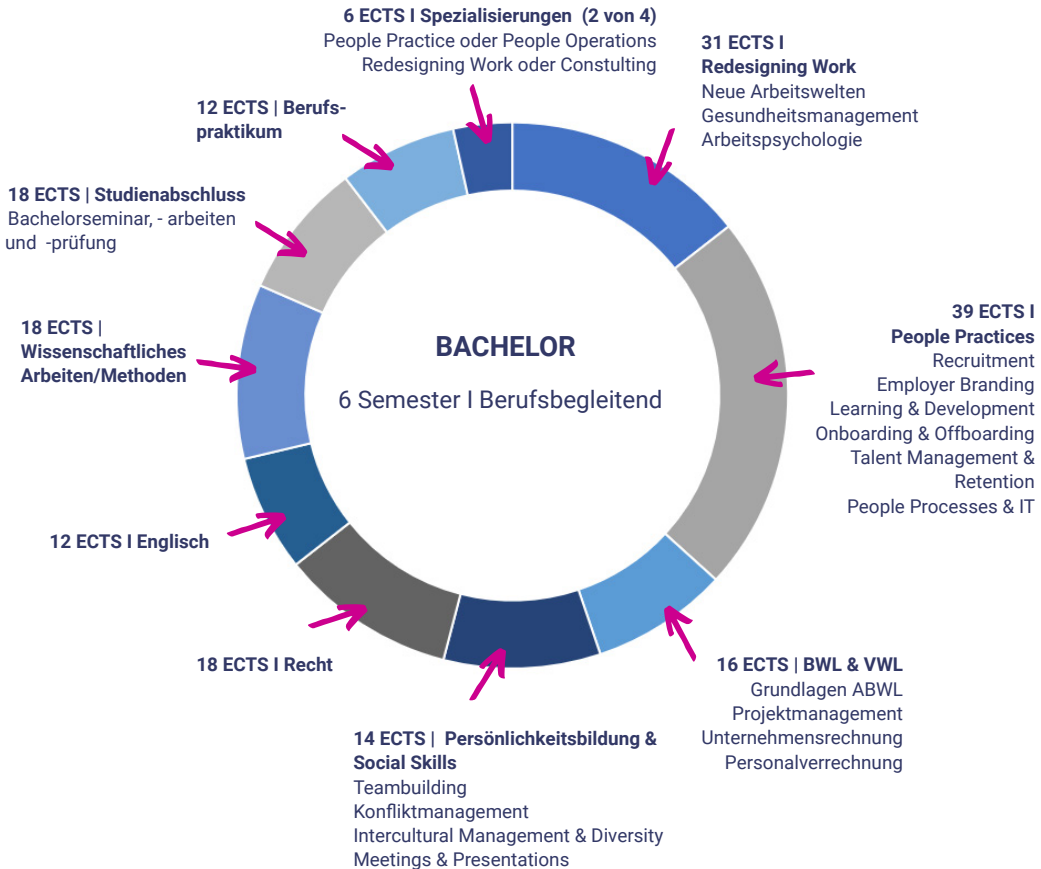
6 ECTS I Spezialisierungen (2 von 4)
People Practice oder People Operations
Redesigning Work oder Constulting

31 ECTS I
Redesigning Work
Neue Arbeitswelten
Gesundheitsmanagement
Arbeitspsychologie

12 ECTS | Berufspraktikum

18 ECTS | Studienabschluss
Bachelorseminar, - arbeiten und -prüfung

18 ECTS |
Wissenschaftliches Arbeiten/Methoden

BACHELOR
6 Semester I Berufsbegleitend

39 ECTS I
People Practices
Recruitment
Employer Branding
Learning & Development
Onboarding & Offboarding
Talent Management & Retention
People Processes & IT

12 ECTS I Englisch

18 ECTS I Recht

16 ECTS | BWL & VWL
Grundlagen ABWL
Projektmanagement
Unternehmensrechnung
Personalverrechnung

14 ECTS | Persönlichkeitsbildung & Social Skills
Teambuilding
Konfliktmanagement
Intercultural Management & Diversity
Meetings & Presentations